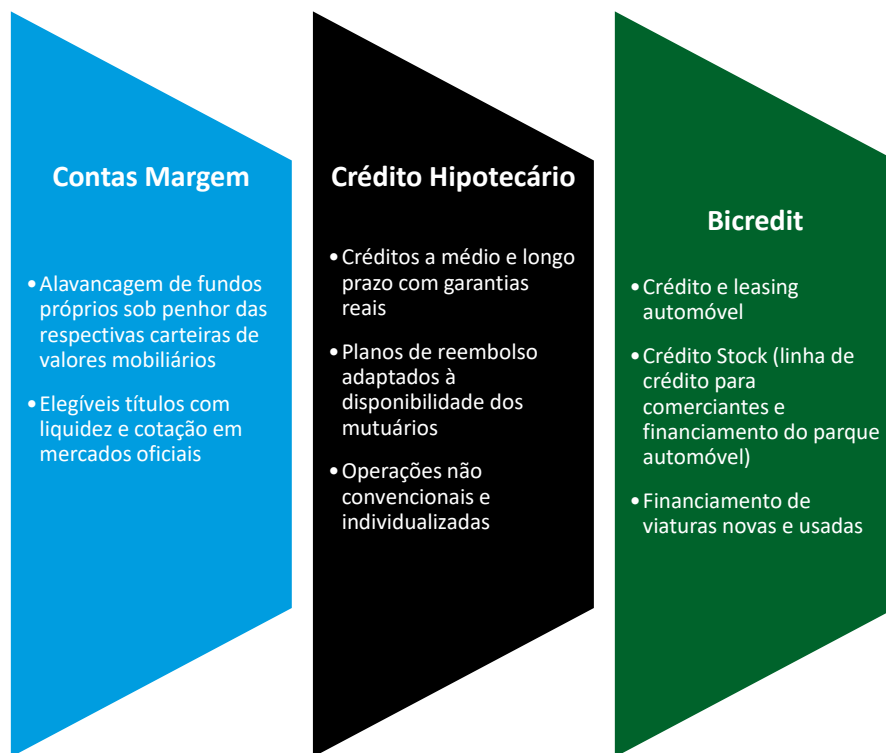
Contas Margem

• Alavancagem de fundos próprios sob penhor das respectivas carteiras de valores mobiliários

• Elegíveis títulos com liquidez e cotação em mercados oficiais

Crédito Hipotecário

• Créditos a médio e longo prazo com garantias reais

• Planos de reembolso adaptados à disponibilidade dos mutuários

• Operações não convencionais e individualizadas

Bicredit

• Crédito e leasing automóvel

• Crédito Stock (linha de crédito para comerciantes e financiamento do parque automóvel)

• Financiamento de viaturas novas e usadas